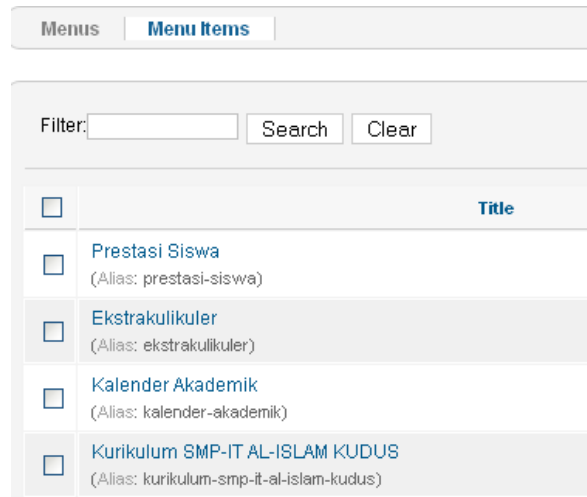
Menus | Menu Items

Filter: Search Clear

| | Title |
|---|---|
| | Prestasi Siswa (Alias: prestasi-siswa) |
| | Ekstrakulikuler (Alias: ekstrakulikuler) |
| | Kalender Akademik (Alias: kalender-akademik) |
| | Kurikulum SMP-IT AL-ISLAM KUDUS (Alias: kurikulum-smp-it-al-islam-kudus) |